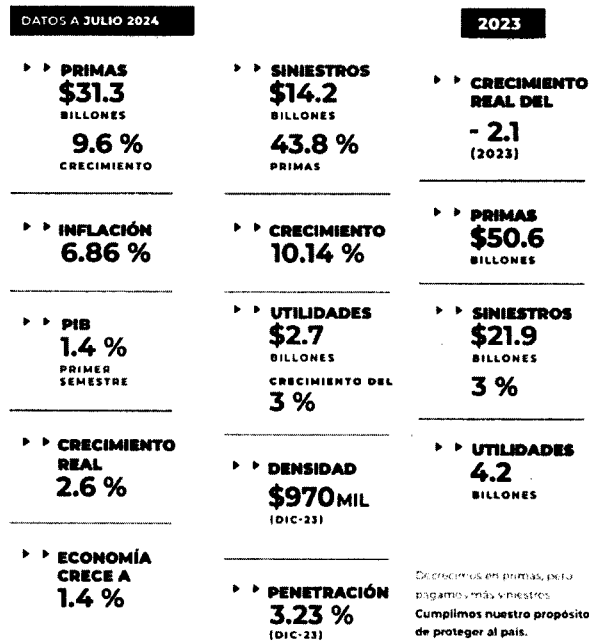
DATOS A JULIO 2024

PRIMAS
$31.3
BILLONES
9.6 %
CRECIMIENTO

INFLACIÓN
6.86 %

PIB
1.4 %
PRIMER SEMESTRE

CRECIMIENTO REAL
2.6 %

ECONOMÍA CRECE A
1.4 %

SINIESTROS
$14.2
BILLONES
43.8 %
PRIMAS

CRECIMIENTO
10.14 %

UTILIDADES
$2.7
BILLONES
CRECIMIENTO DEL
3 %

DENSIDAD
$970MIL
(DIC-23)

PENETRACIÓN
3.23 %
(DIC-23)

2023

CRECIMIENTO REAL DEL
- 2.1
(2023)

PRIMAS
$50.6
BILLONES

SINIESTROS
$21.9
BILLONES
3 %

UTILIDADES
4.2
BILLONES

Decrecimos en primas, pero pagamos más siniestros. Cumplimos nuestro propósito de proteger al país.